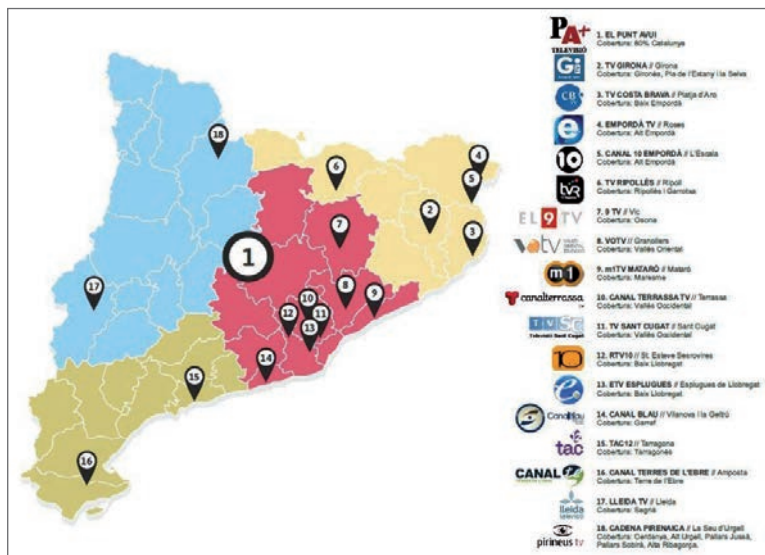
1

18

6

4

5

7

2

3

17

10

8

9

12

11

13

14

15

16

PA+ TELEVISIÓ
1. EL PUNT AVUI
Cobertura: 60% Catalunya

Gi
2. TV GIRONA // Girona
Cobertura: Gironès, Pla de l'Estany i la Selva

CB
3. TV COSTA BRAVA // Platja d'Aro
Cobertura: Baix Empordà

4. EMPORDÀ TV // Roses
Cobertura: Alt Empordà

10
5. CANAL 10 EMPORDÀ // L'Escala
Cobertura: Alt Empordà

tvR
6. TV RIPOLLÈS // Ripoll
Cobertura: Ripollès i Garrotxa

EL 9 TV
7. 9 TV // Vic
Cobertura: Osona

votv
8. VOTV // Granollers
Cobertura: Vallès Oriental

m1
9. m1TV MATARÓ // Mataró
Cobertura: Maresme

canalterrassa
10. CANAL TERRASSA TV // Terrassa
Cobertura: Vallès Occidental

TV SC Televisió Sant Cugat
11. TV SANT CUGAT // Sant Cugat
Cobertura: Vallès Occidental

10
12. RTV10 // St. Esteve Sesrovires
Cobertura: Baix Llobregat

e
13. ETV ESPLUGUES // Esplugues de Llobregat
Cobertura: Baix Llobregat

CanalBlau
14. CANAL BLAU // Vilanova i la Geltrú
Cobertura: Garraf

tac
15. TAC12 // Tarragona
Cobertura: Tarragonès

CANAL
16. CANAL TERRES DE L'EBRE // Amposta
Cobertura: Terres de l'Ebre

lleida
17. LLEIDA TV // Lleida
Cobertura: Segrià

pirineus tv
18. CADENA PIRENAICA // La Seu d'Urgell
Cobertura: Cerdanya, Alt Urgell, Pallars Jussà, Pallars Sobirà, Alta Ribagorça.